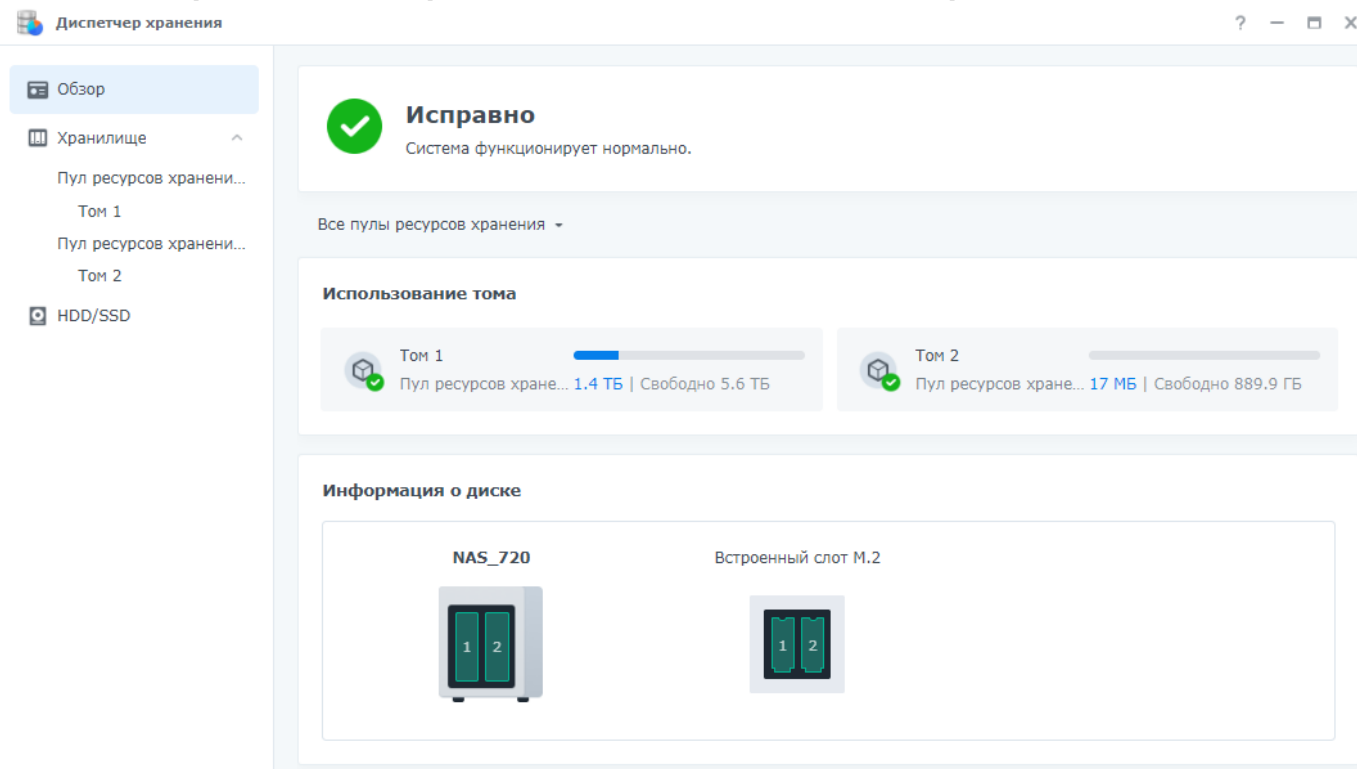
Диспетчер хранения

? — ▭ ✕

Обзор

Хранилище

Пул ресурсов хранени...

Том 1

Пул ресурсов хранени...

Том 2

HDD/SSD

Исправно

Система функционирует нормально.

Все пулы ресурсов хранения

Использование тома

Том 1

Пул ресурсов хране... 1.4 ТБ | Свободно 5.6 ТБ

Том 2

Пул ресурсов хране... 17 МБ | Свободно 889.9 ГБ

Информация о диске

NAS_720

1 2

Встроенный слот M.2

1 2